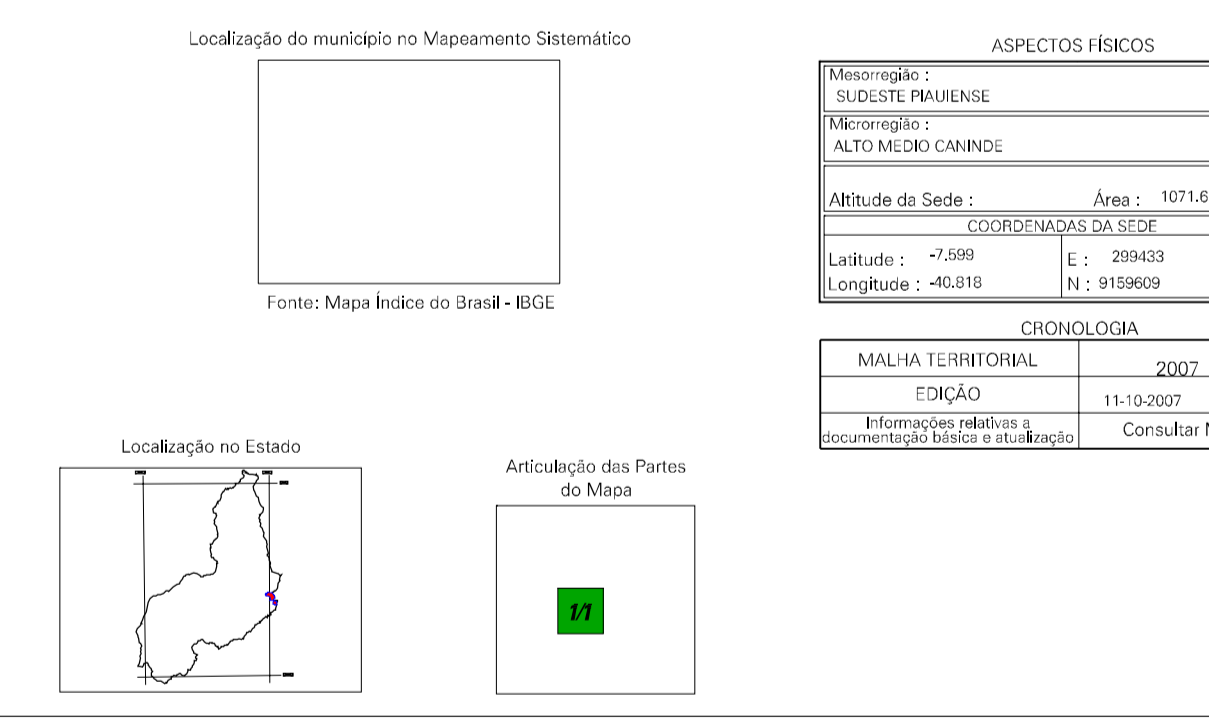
Localização do município no Mapeamento Sistemático

Fonte: Mapa Índice do Brasil - IBGE

ASPECTOS FÍSICOS

Mesorregião :
SUDESTE PIAUIENSE

Microrregião :
ALTO MEDIO CANINDE

Altitude da Sede : Área : 1071.6

COORDENADAS DA SEDE

| | |
|---|---|
| Latitude : -7.599 | E : 299433 |
| Longitude : -40.818 | N : 9159609 |

CRONOLOGIA

| | |
|---|---|
| MALHA TERRITORIAL | 2007 |
| EDIÇÃO | 11-10-2007 |
| Informações relativas a documentação básica e atualização | Consultar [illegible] |

Localização no Estado

Articulação das Partes do Mapa

1/1